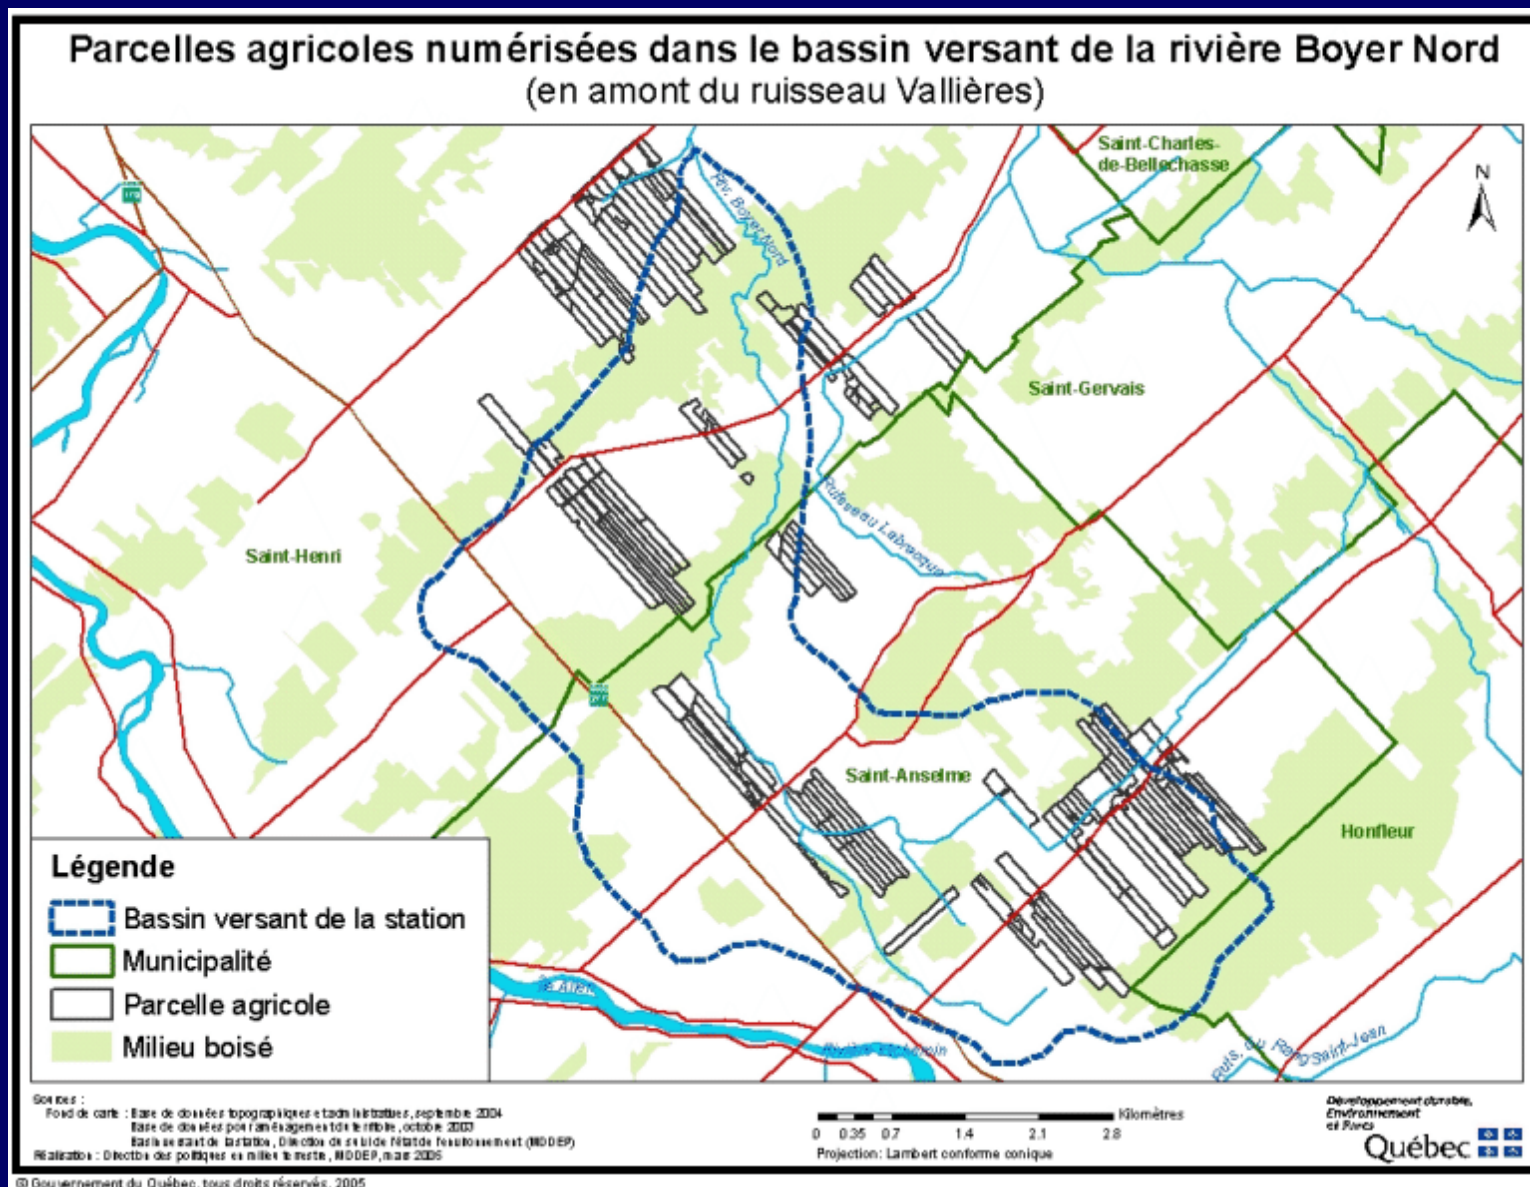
Parcelles agricoles numérisées dans le bassin versant de la rivière Boyer Nord
(en amont du ruisseau Vallières)

Saint-Charles-de-Bellechasse

N

Riv. Boyer Nord

Saint-Gervais

Ruisseau Labrecque

Saint-Henri

Saint-Anselme

Honfleur

Légende
Bassin versant de la station
Municipalité
Parcelle agricole
Milieu boisé

R. Etchemin

Rivière Etchemin

Ruis. du Rang Saint-Jean

Sources :
Fond de carte : Base de données topographiques et administratives, septembre 2004
Base de données pour l'aménagement du territoire, octobre 2003
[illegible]
Réalisation : Direction des politiques en milieu terrestre, MDDEP, mars 2005

0 0.35 0.7 1.4 2.1 2.8 Kilomètres
Projection: Lambert conforme conique

Développement durable, Environnement et Parcs
Québec

© Gouvernement du Québec, tous droits réservés, 2005